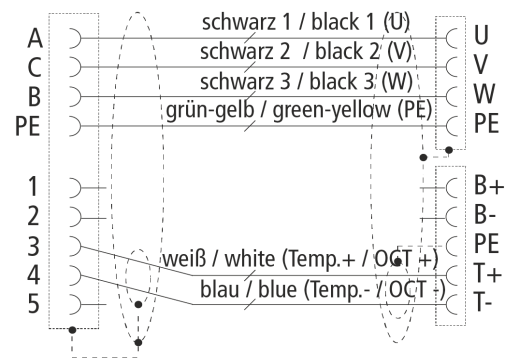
A
C
B
PE

1
2
3
4
5

schwarz 1 / black 1 (U)
schwarz 2 / black 2 (V)
schwarz 3 / black 3 (W)
grün-gelb / green-yellow (PE)

weiß / white (Temp.+ / OCT +)
blau / blue (Temp.- / OCT -)

U
V
W
PE

B+
B-
PE
T+
T-